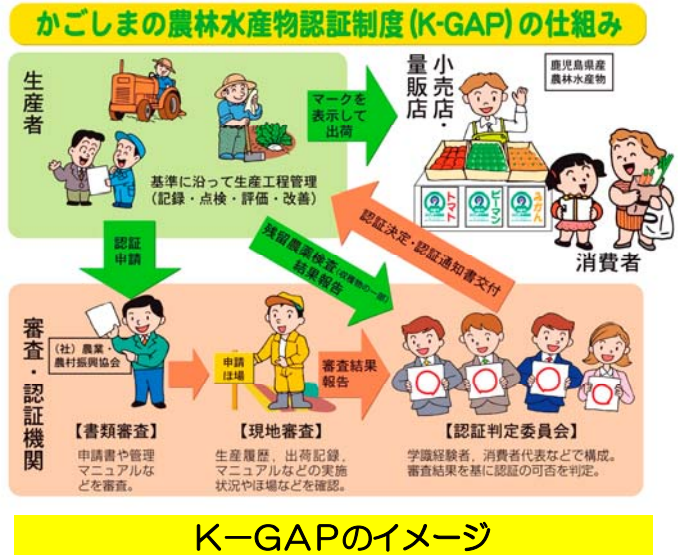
かごしまの農林水産物認証制度（K-GAP）の仕組み

生産者

マークを表示して出荷

小売店・量販店

鹿児島県産農林水産物

トマト
ピーマン
みかん

基準に沿って生産工程管理
（記録・点検・評価・改善）

認証申請

残留農薬検査（収穫物の一部）結果報告

認証決定・認証通知書交付

消費者

審査・認証機関

（社）農業・農村振興協会

申請ほ場

審査結果報告

【書類審査】
申請書や管理マニュアルなどを審査。

【現地審査】
生産履歴，出荷記録，マニュアルなどの実施状況やほ場などを確認。

【認証判定委員会】
学識経験者，消費者代表などで構成。審査結果を基に認証の可否を判定。

K－GAPのイメージ